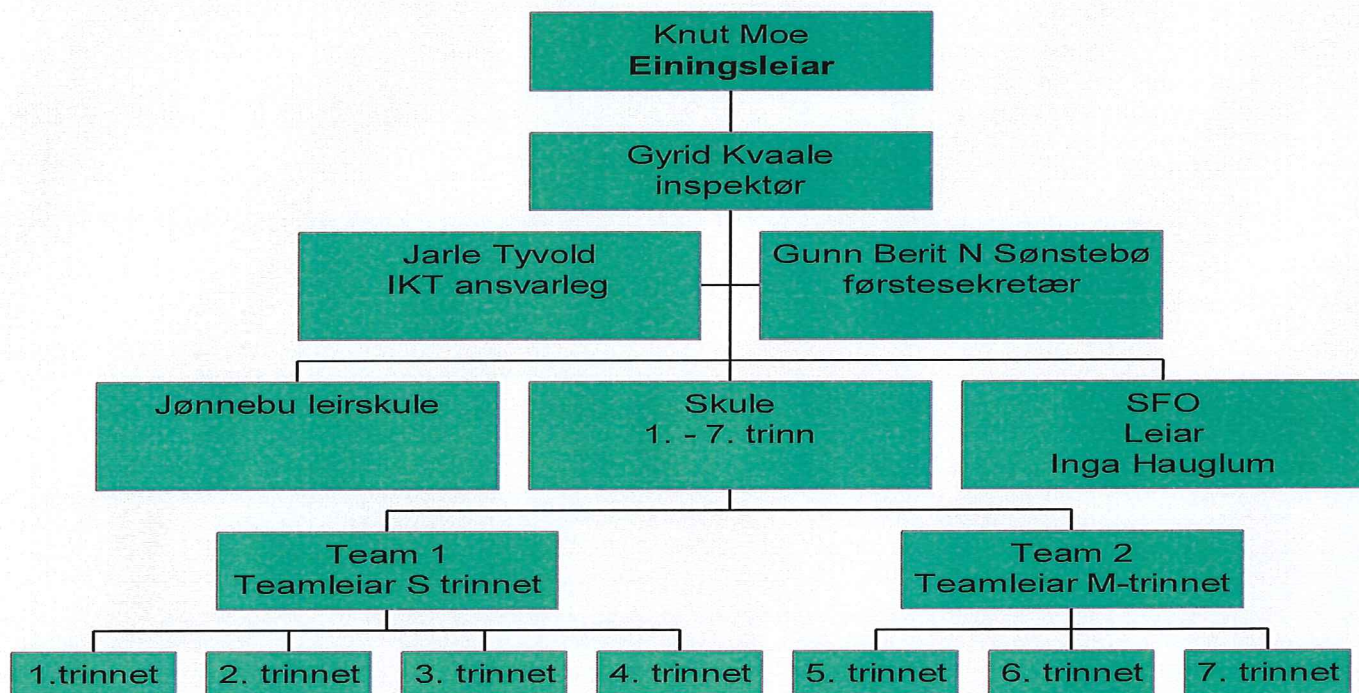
Knut Moe
**Einingsleiar**

Gyrid Kvaale
inspektør

Jarle Tyvold
IKT ansvarleg

Gunn Berit N Sønstebø
førstesekretær

Jønnebu leirskule

Skule
1. - 7. trinn

SFO
Leiar
Inga Hauglum

Team 1
Teamleiar S trinnet

Team 2
Teamleiar M-trinnet

1.trinnet

2. trinnet

3. trinnet

4. trinnet

5. trinnet

6. trinnet

7. trinnet